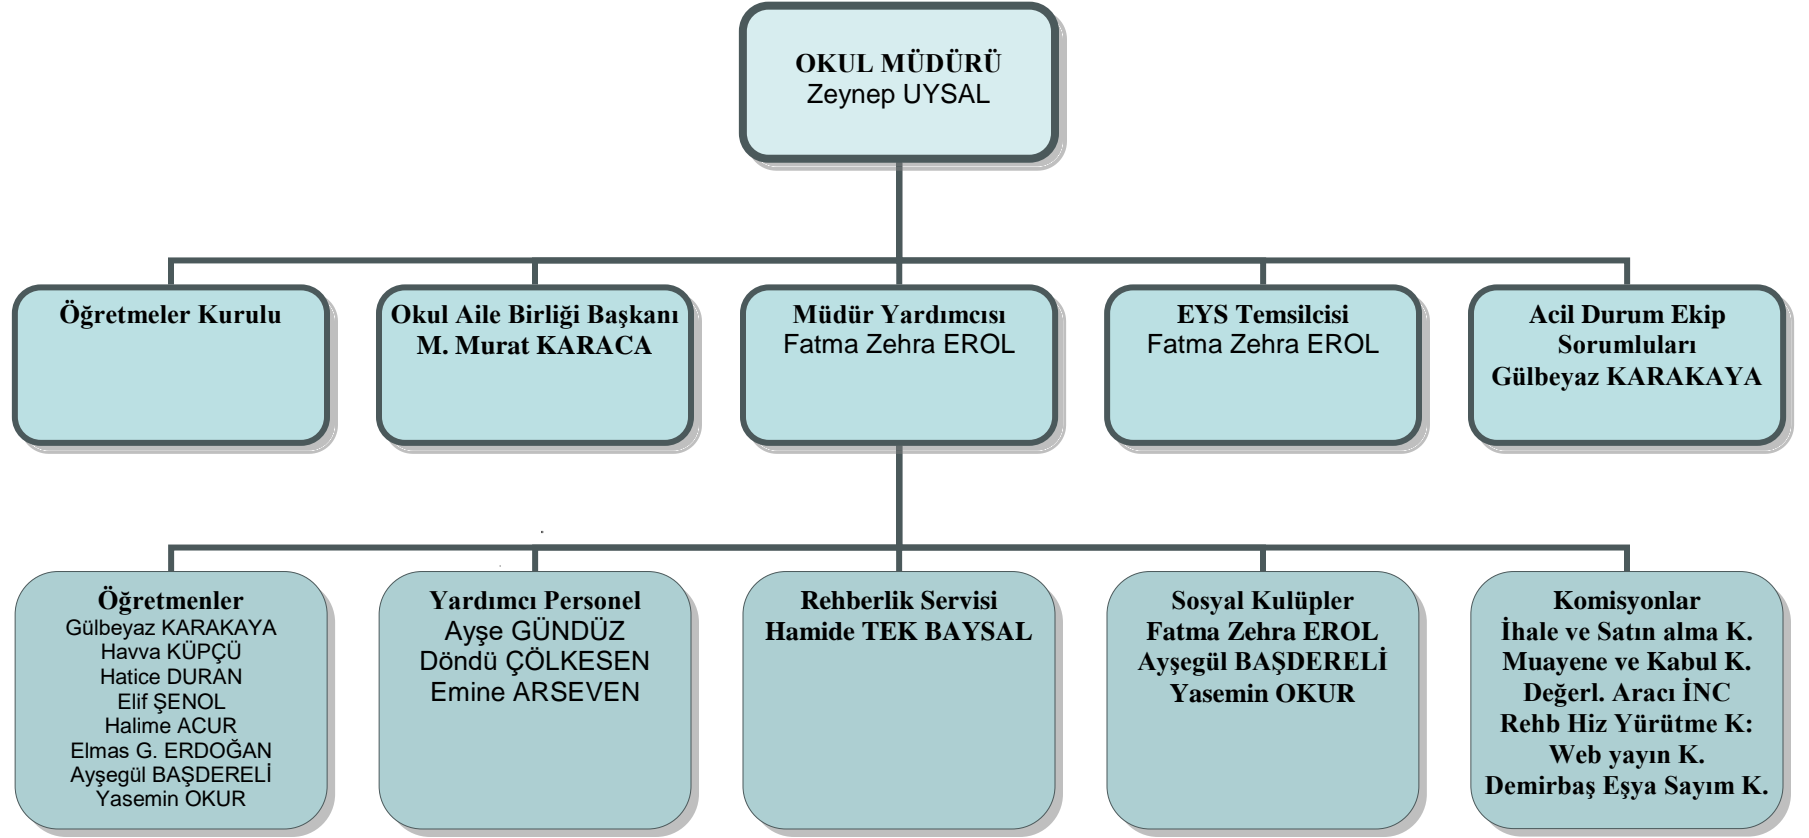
OKUL MÜDÜRÜ
Zeynep UYSAL

Öğretmeler Kurulu

Okul Aile Birliği Başkanı
M. Murat KARACA

Müdür Yardımcısı
Fatma Zehra EROL

EYS Temsilcisi
Fatma Zehra EROL

Acil Durum Ekip Sorumluları
Gülbeyaz KARAKAYA

Öğretmenler
Gülbeyaz KARAKAYA
Havva KÜPÇÜ
Hatice DURAN
Elif ŞENOL
Halime ACUR
Elmas G. ERDOĞAN
Ayşegül BAŞDERELİ
Yasemin OKUR

Yardımcı Personel
Ayşe GÜNDÜZ
Döndü ÇÖLKESEN
Emine ARSEVEN

Rehberlik Servisi
Hamide TEK BAYSAL

Sosyal Kulüpler
Fatma Zehra EROL
Ayşegül BAŞDERELİ
Yasemin OKUR

Komisyonlar
İhale ve Satın alma K.
Muayene ve Kabul K.
Değerl. Aracı İNC
Rehb Hiz Yürütme K:
Web yayın K.
Demirbaş Eşya Sayım K.